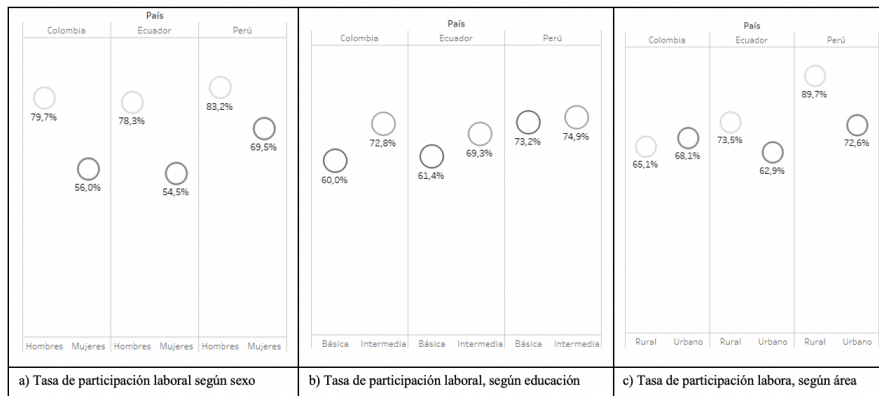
País

| Colombia | Ecuador | Perú |
|---|---|---|

79,7%
56,0%
78,3%
54,5%
83,2%
69,5%

Hombres Mujeres Hombres Mujeres Hombres Mujeres

a) Tasa de participación laboral según sexo

País

| Colombia | Ecuador | Perú |
|---|---|---|

60,0%
72,8%
61,4%
69,3%
73,2%
74,9%

Básica Intermedia Básica Intermedia Básica Intermedia

b) Tasa de participación laboral, según educación

País

| Colombia | Ecuador | Perú |
|---|---|---|

65,1%
68,1%
73,5%
62,9%
89,7%
72,6%

Rural Urbano Rural Urbano Rural Urbano

c) Tasa de participación labora, según área